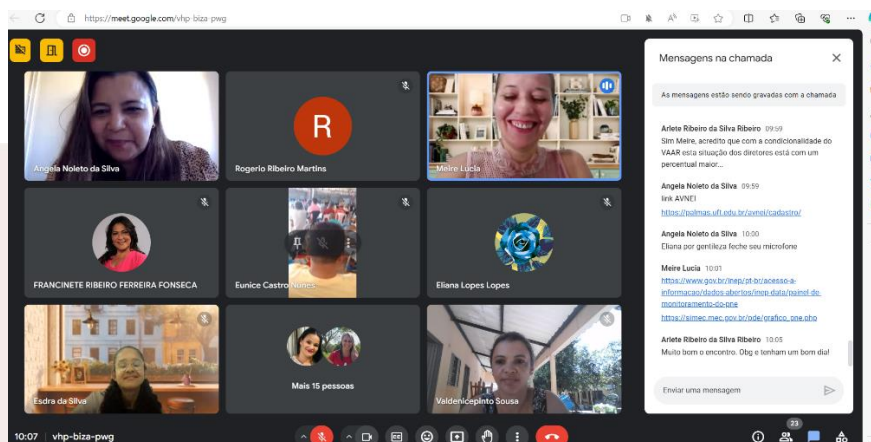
https://meet.google.com/vhp-biza-pwg

Angela Noleto da Silva

R

Rogerio Ribeiro Martins

Meire Lucia

FRANCINETE RIBEIRO FERREIRA FONSECA

Eunice Castro Nunes

Eliana Lopes Lopes

Esdra da Silva

Mais 15 pessoas

Valdenicepinto Sousa

Mensagens na chamada

As mensagens estão sendo gravadas com a chamada

Arlete Ribeiro da Silva Ribeiro 09:59
Sim Meire, acredito que com a condicionalidade do VAAR esta situação dos diretores está com um percentual maior...

Angela Noleto da Silva 09:59
link AVNEI
https://palmas.uft.edu.br/avnei/cadastro/

Angela Noleto da Silva 10:00
Eliana por gentileza feche seu microfone

Meire Lucia 10:01
https://www.gov.br/inep/pt-br/acesso-a-informacao/dados-abertos/inep-data/painel-de-monitoramento-do-pne
https://simec.mec.gov.br/pde/grafico_pne.php

Arlete Ribeiro da Silva Ribeiro 10:05
Muito bom o encontro. Obg e tenham um bom dia!

Enviar uma mensagem

10:07 | vhp-biza-pwg

23